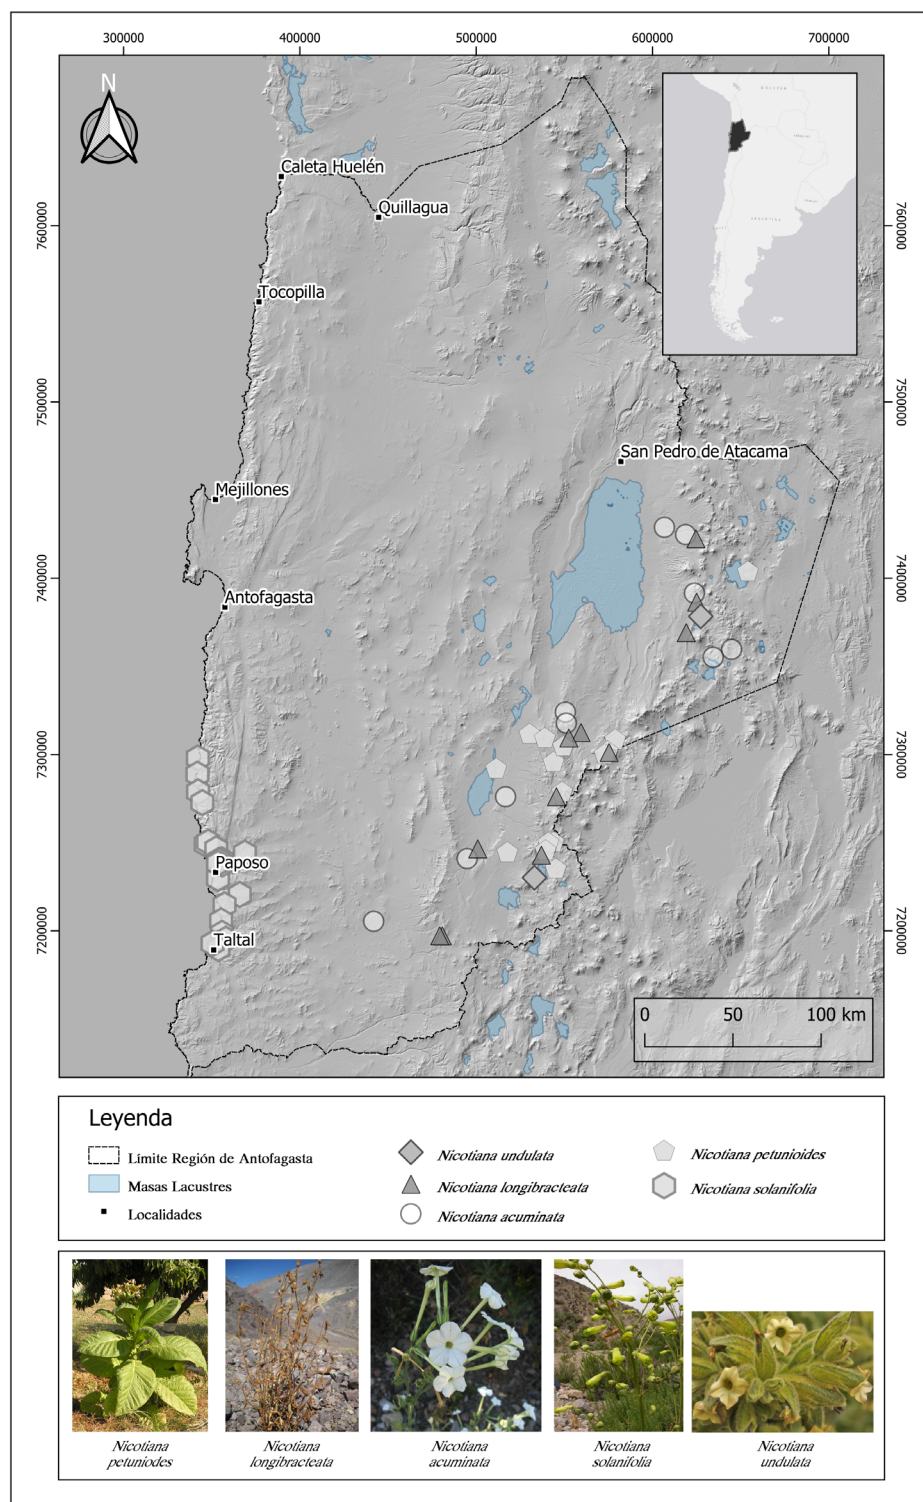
300000 400000 500000 600000 700000

7600000 7500000 7400000 7300000 7200000

N

Caleta Huelén
Quillagua
Tocopilla
San Pedro de Atacama
Mejillones
Antofagasta
Paposo
Taltal

0 50 100 km

Leyenda
Límite Región de Antofagasta
Masas Lacustres
Localidades
Nicotiana undulata
Nicotiana longibracteata
Nicotiana acuminata
Nicotiana petunioides
Nicotiana solanifolia

Nicotiana petuniodes
Nicotiana longibracteata
Nicotiana acuminata
Nicotiana solanifolia
Nicotiana undulata